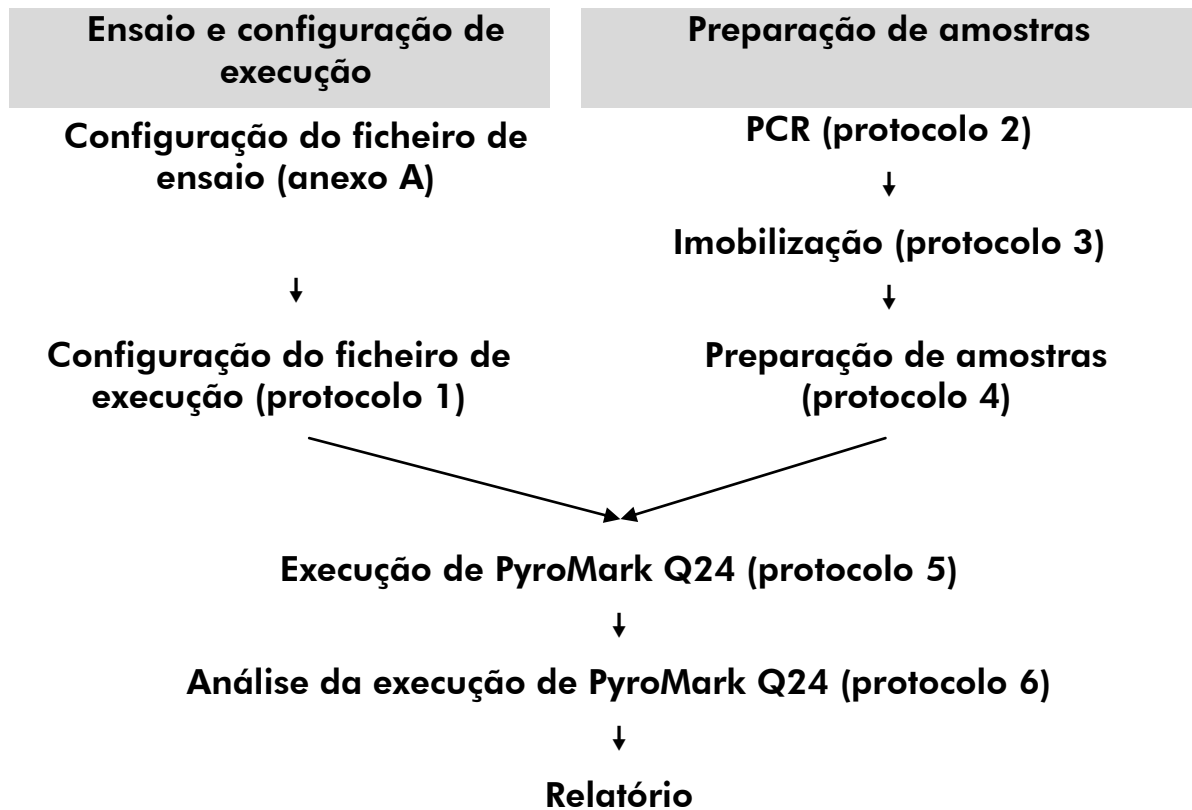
Ensaio e configuração de execução

Preparação de amostras

Configuração do ficheiro de ensaio (anexo A)

↓

Configuração do ficheiro de execução (protocolo 1)

PCR (protocolo 2)

↓

Imobilização (protocolo 3)

↓

Preparação de amostras (protocolo 4)

Execução de PyroMark Q24 (protocolo 5)

↓

Análise da execução de PyroMark Q24 (protocolo 6)

↓

Relatório